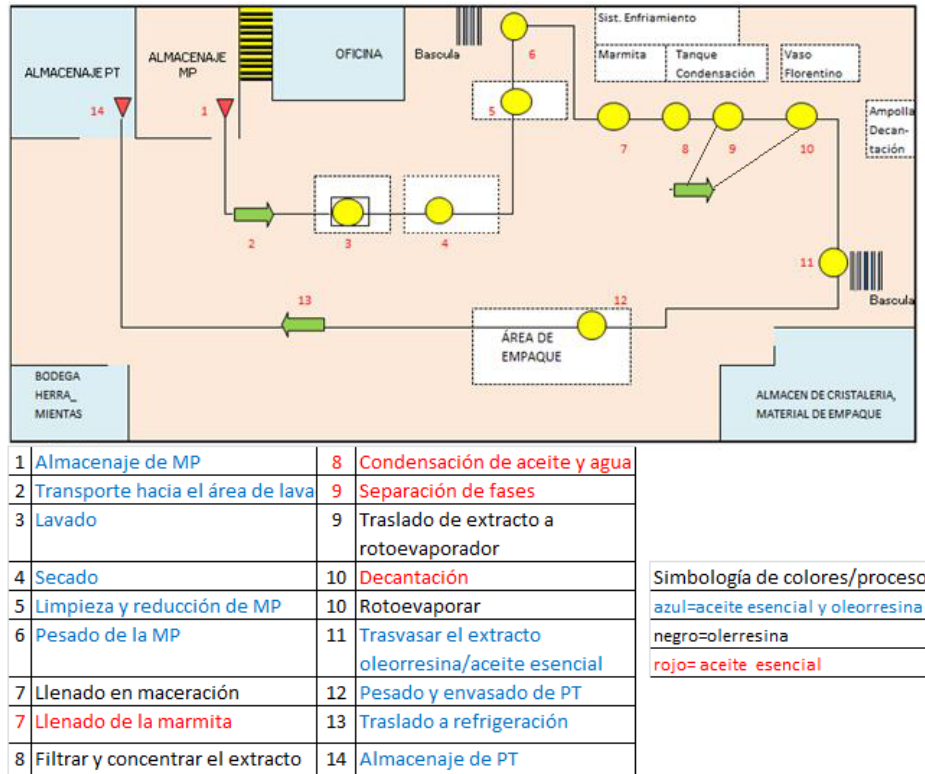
ALMACENAJE PT

ALMACENAJE MP

OFICINA

Bascula

Sist. Enfriamiento

Marmita

Tanque Condensación

Vaso Florentino

Ampolla Decantación

14

1

6

5

7

8

9

10

2

3

4

11

Bascula

13

12

ÁREA DE EMPAQUE

BODEGA HERRA_ MIENTAS

ALMACEN DE CRISTALERIA, MATERIAL DE EMPAQUE

| | | | |
|---|---|---|---|
| 1 | Almacenaje de MP | 8 | Condensación de aceite y agua |
| 2 | Transporte hacia el área de lava | 9 | Separación de fases |
| 3 | Lavado | 9 | Traslado de extracto a rotoevaporador |
| 4 | Secado | 10 | Decantación |
| 5 | Limpieza y reducción de MP | 10 | Rotoevaporar |
| 6 | Pesado de la MP | 11 | Trasvasar el extracto oleorresina/aceite esencial |
| 7 | Llenado en maceración | 12 | Pesado y envasado de PT |
| 7 | Llenado de la marmita | 13 | Traslado a refrigeración |
| 8 | Filtrar y concentrar el extracto | 14 | Almacenaje de PT |

| Simbología de colores/proceso |
|---|
| azul=aceite esencial y oleorresina |
| negro=olerresina |
| rojo= aceite esencial |